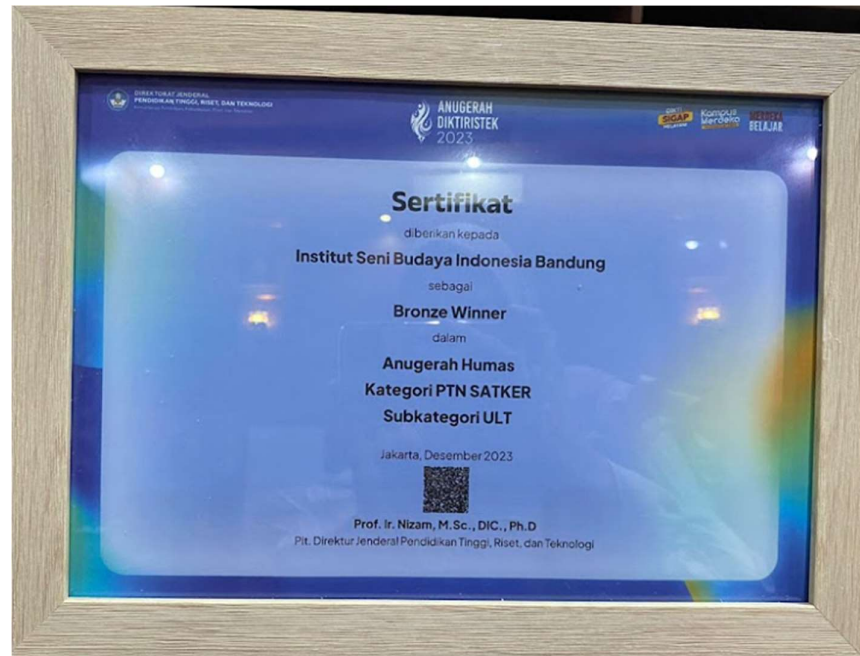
DIREKTORAT JENDERAL
PENDIDIKAN TINGGI, RISET, DAN TEKNOLOGI
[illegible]

ANUGERAH DIKTIRISTEK 2023

SIGAP Kampus Merdeka MERDEKA BELAJAR

Sertifikat

diberikan kepada

Institut Seni Budaya Indonesia Bandung

sebagai

Bronze Winner

dalam

Anugerah Humas
Kategori PTN SATKER
Subkategori ULT

Jakarta, Desember 2023

Prof. Ir. Nizam, M.Sc., DIC., Ph.D
Plt. Direktur Jenderal Pendidikan Tinggi, Riset, dan Teknologi